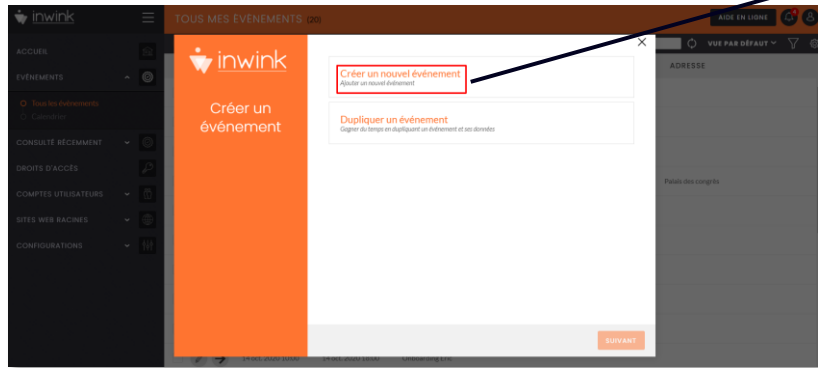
inwink

TOUS MES EVENEMENTS (20)

AIDE EN LIGNE

ACCUEIL

ÉVÉNEMENTS

Tous les événements

Calendrier

CONSULTÉ RÉCEMMENT

DROITS D'ACCÈS

COMPTES UTILISATEURS

SITES WEB RACINES

CONFIGURATIONS

VUE PAR DÉFAUT

ADRESSE

Palais des congrès

inwink

Créer un événement

Créer un nouvel événement
Ajouter un nouvel événement

Dupliquer un événement
Gagner du temps en dupliquant un événement et ses données

SUIVANT

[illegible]